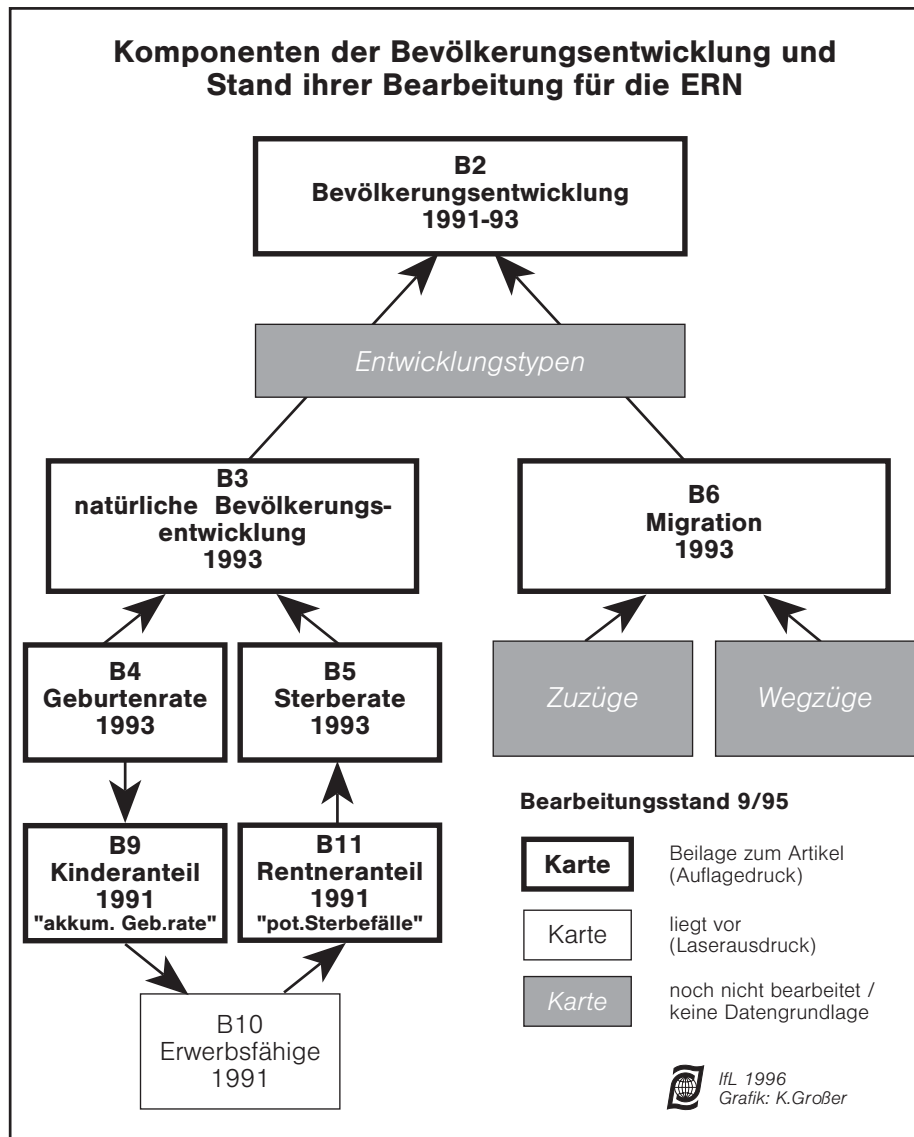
Komponenten der Bevölkerungsentwicklung und Stand ihrer Bearbeitung für die ERN

B2
Bevölkerungsentwicklung
1991-93

Entwicklungstypen

B3
natürliche Bevölkerungsentwicklung
1993

B6
Migration
1993

B4
Geburtenrate
1993

B5
Sterberate
1993

Zuzüge

Wegzüge

B9
Kinderanteil
1991
"akkum. Geb.rate"

B11
Rentneranteil
1991
"pot.Sterbefälle"

B10
Erwerbsfähige
1991

Bearbeitungsstand 9/95

Karte — Beilage zum Artikel (Auflagedruck)

Karte — liegt vor (Laserausdruck)

Karte — noch nicht bearbeitet / keine Datengrundlage

IfL 1996
Grafik: K.Großer